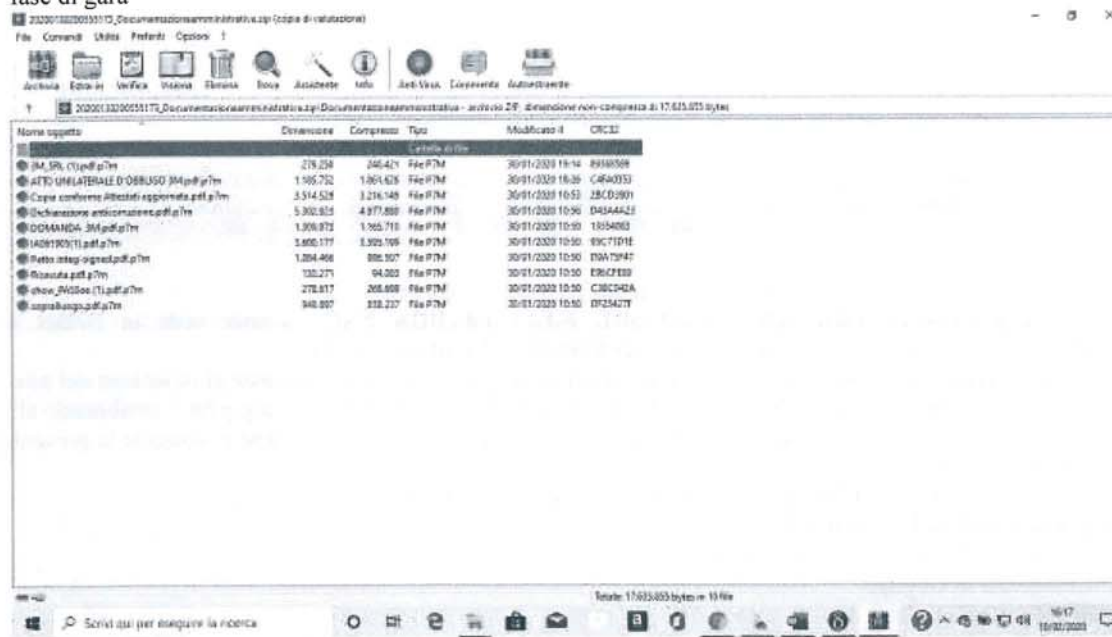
fase di gara

20200130200555173_Documentazioneamministrativa.zip (copia di valutazione)

File Comandi Utilità Preferiti Opzioni ?

Archivia Estrai in Verifica Visiona Elimina Trova Assistente Info AntiVirus Commento Autoestraente

20200130200555173_Documentazioneamministrativa.zip\Documentazioneamministrativa - archivio ZIP, dimensione non compressa di 17.635.055 bytes

| Nome oggetto | Dimensione | Compresso | Tipo | Modificato il | CRC32 |
|---|---|---|---|---|---|
| .. | | | Cartella di file | | |
| 3M_SRL (1).pdf.p7m | 278.258 | 246.421 | File P7M | 30/01/2020 19:14 | 89388589 |
| ATTO UNILATERALE D'OBBLIGO 3M.pdf.p7m | 1.165.752 | 1.061.626 | File P7M | 30/01/2020 18:39 | C4F40353 |
| Copia conforme Attestati aggiornata.pdf.p7m | 3.514.525 | 3.216.148 | File P7M | 30/01/2020 10:53 | 2BCD3901 |
| Dichiarazione anticorruzione.pdf.p7m | 5.302.925 | 4.977.880 | File P7M | 30/01/2020 10:56 | D43A4A23 |
| DOMANDA_3M.pdf.p7m | 1.309.872 | 1.165.710 | File P7M | 30/01/2020 10:50 | 13554063 |
| IA091905(1).pdf.p7m | 3.600.177 | 3.305.106 | File P7M | 30/01/2020 10:50 | 89C71D1E |
| Patto integ-signed.pdf.p7m | 1.084.466 | 886.507 | File P7M | 30/01/2020 10:50 | D9A75F47 |
| Ricevuta.pdf.p7m | 100.271 | 94.083 | File P7M | 30/01/2020 10:50 | E86CFE00 |
| show_PWSfoo (1).pdf.p7m | 278.617 | 268.698 | File P7M | 30/01/2020 10:50 | C38C042A |
| sopralluogo.pdf.p7m | 940.897 | 818.237 | File P7M | 30/01/2020 10:50 | DF2542TF |

Totale: 17.635.055 bytes in 10 file

Scrivi qui per eseguire la ricerca

16:17
18/02/2020